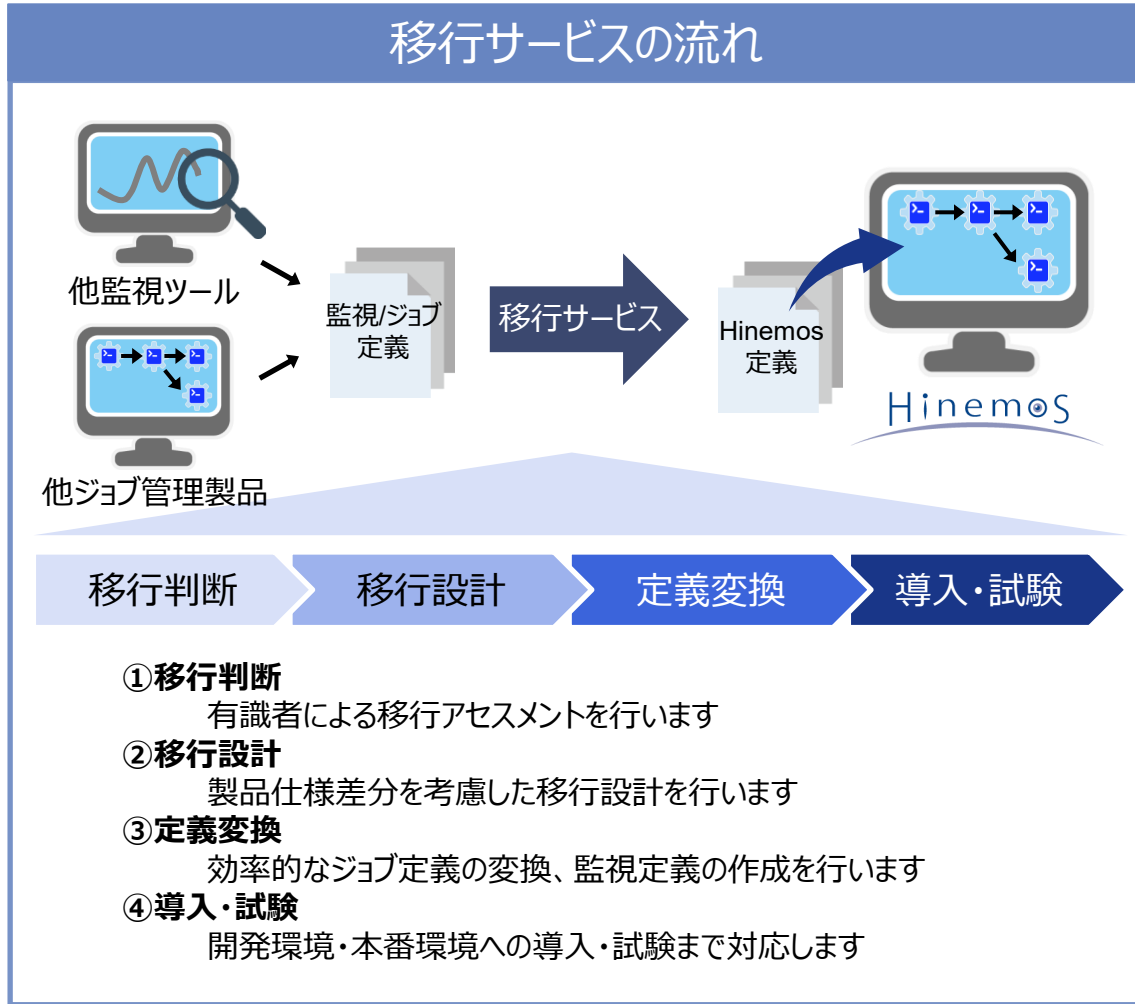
移行サービスの流れ

他監視ツール

他ジョブ管理製品

監視/ジョブ定義

移行サービス

Hinemos定義

Hinemos

移行判断

移行設計

定義変換

導入・試験

①移行判断
有識者による移行アセスメントを行います

②移行設計
製品仕様差分を考慮した移行設計を行います

③定義変換
効率的なジョブ定義の変換、監視定義の作成を行います

④導入・試験
開発環境・本番環境への導入・試験まで対応します